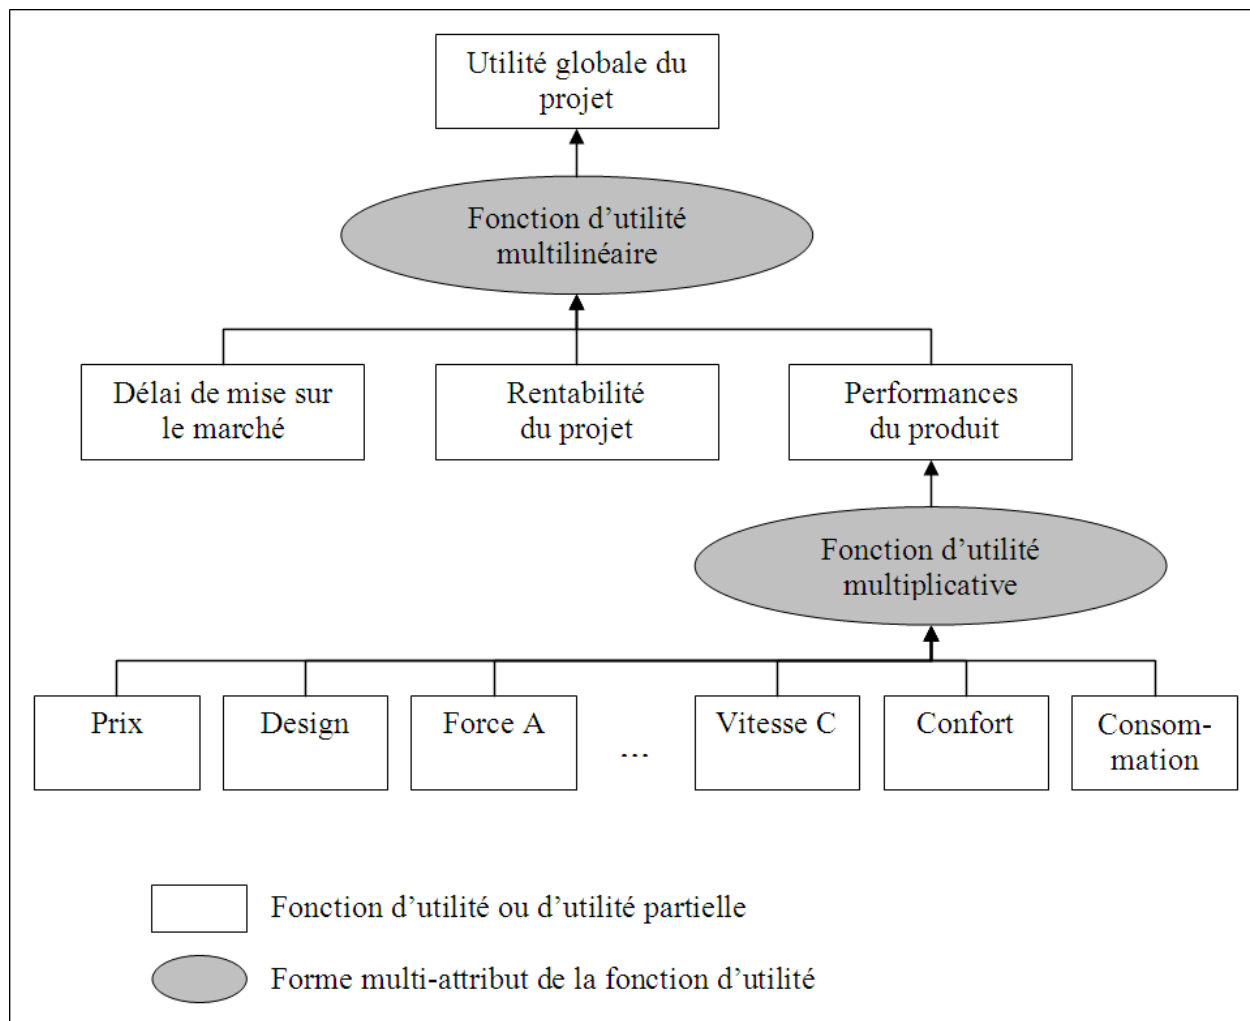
Utilité globale du projet

Fonction d’utilité multilinéaire

Délai de mise sur le marché

Rentabilité du projet

Performances du produit

Fonction d’utilité multiplicative

Prix

Design

Force A

...

Vitesse C

Confort

Consom-mation

Fonction d’utilité ou d’utilité partielle

Forme multi-attribut de la fonction d’utilité